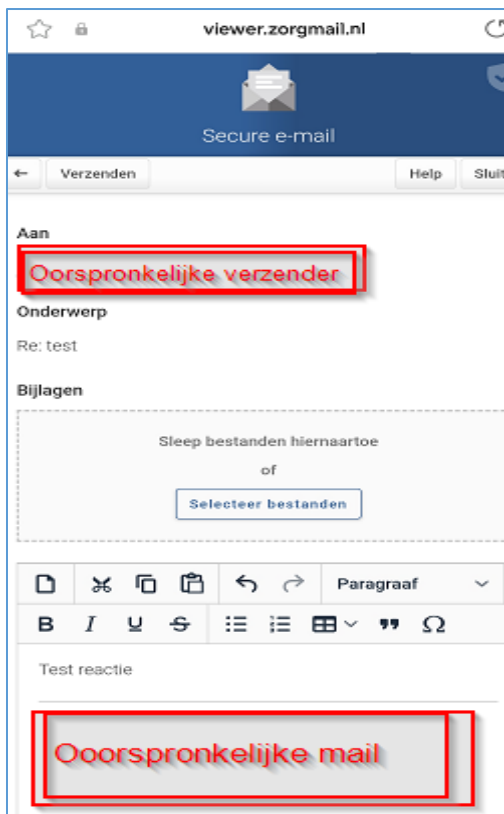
viewer.zorgmail.nl

Secure e-mail

← Verzenden Help Sluit

Aan

Oorspronkelijke verzender

Onderwerp

Re: test

Bijlagen

Sleep bestanden hiernaartoe

of

Selecteer bestanden

Paragraaf

B I U S Ω

Test reactie

Ooorspronkelijke mail